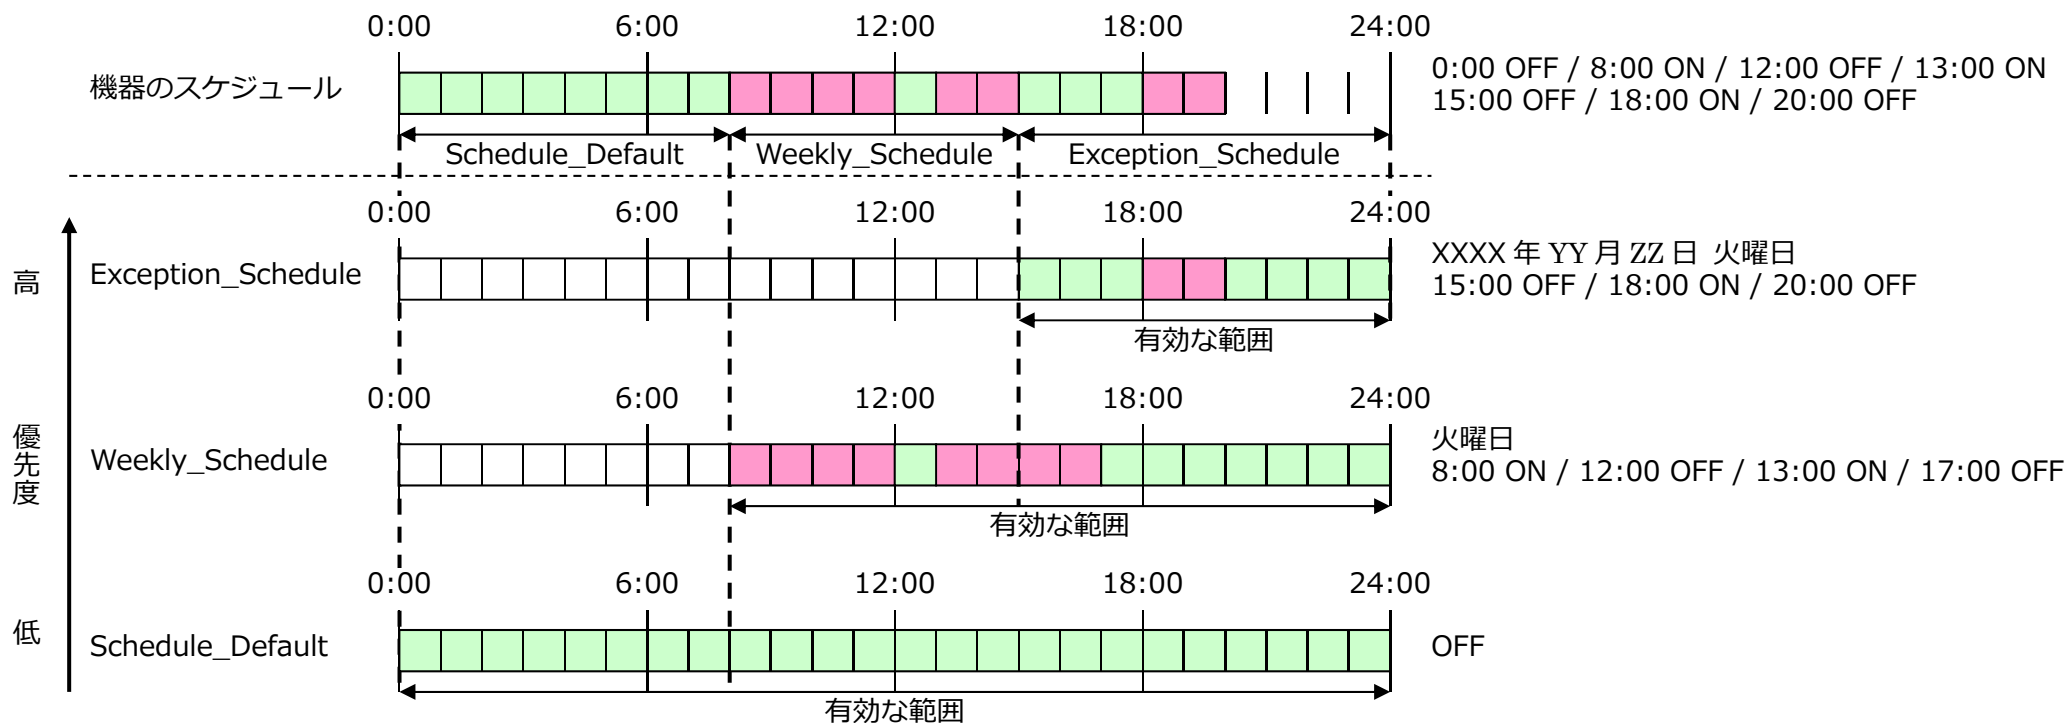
0:00 6:00 12:00 18:00 24:00

機器のスケジュール

0:00 OFF / 8:00 ON / 12:00 OFF / 13:00 ON
15:00 OFF / 18:00 ON / 20:00 OFF

Schedule_Default Weekly_Schedule Exception_Schedule

0:00 6:00 12:00 18:00 24:00

高

Exception_Schedule

XXXX 年 YY 月 ZZ 日 火曜日
15:00 OFF / 18:00 ON / 20:00 OFF

有効な範囲

0:00 6:00 12:00 18:00 24:00

優先度

Weekly_Schedule

火曜日
8:00 ON / 12:00 OFF / 13:00 ON / 17:00 OFF

有効な範囲

0:00 6:00 12:00 18:00 24:00

低

Schedule_Default

OFF

有効な範囲